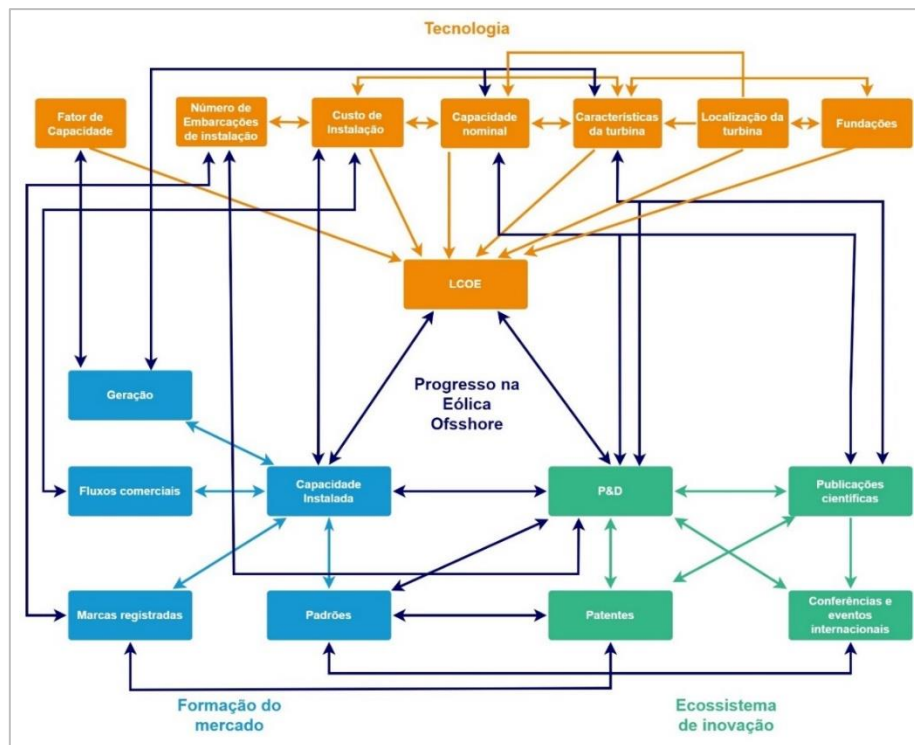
Tecnologia

Fator de Capacidade

Número de Embarcações de instalação

Custo de Instalação

Capacidade nominal

Características da turbina

Localização da turbina

Fundações

LCOE

Progresso na Eólica Ofsshore

Geração

Fluxos comerciais

Capacidade Instalada

P&D

Publicações científicas

Marcas registradas

Padrões

Patentes

Conferências e eventos internacionais

Formação do mercado

Ecossistema de inovação